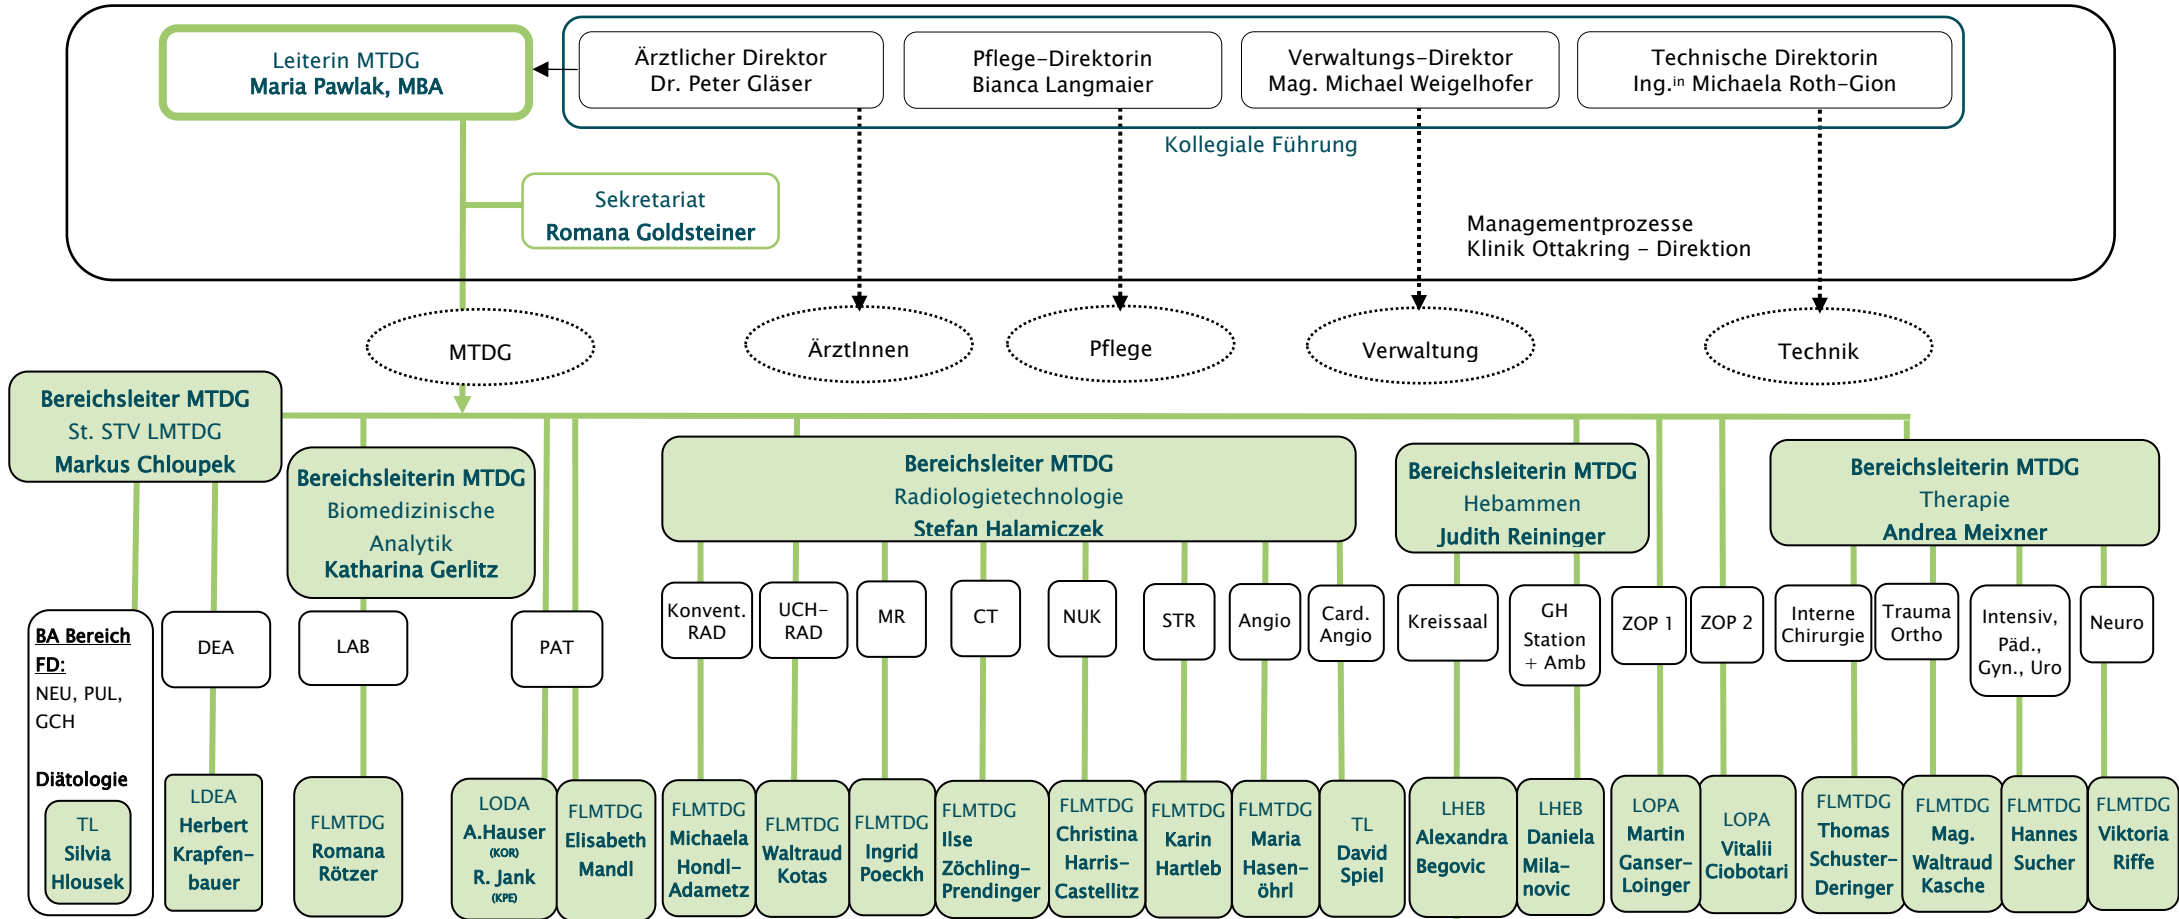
Leiterin MTDG
Maria Pawlak, MBA

Ärztlicher Direktor
Dr. Peter Gläser

Pflege-Direktorin
Bianca Langmaier

Verwaltungs-Direktor
Mag. Michael Weigelhofer

Technische Direktorin
Ing.$^{in}$ Michaela Roth-Gion

Kollegiale Führung

Sekretariat
Romana Goldsteiner

Managementprozesse
Klinik Ottakring - Direktion

MTDG

ÄrztInnen

Pflege

Verwaltung

Technik

Bereichsleiter MTDG
St. STV LMTDG
Markus Chloupek

Bereichsleiterin MTDG
Biomedizinische Analytik
Katharina Gerlitz

Bereichsleiter MTDG
Radiologietechnologie
Stefan Halamiczek

Bereichsleiterin MTDG
Hebammen
Judith Reininger

Bereichsleiterin MTDG
Therapie
Andrea Meixner

BA Bereich FD:
NEU, PUL, GCH

Diätologie

TL
Silvia
Hlousek

DEA

LDEA
Herbert
Krapfen-bauer

LAB

FLMTDG
Romana
Rötzer

PAT

LODA
A.Hauser
(KOR)
R. Jank
(KPE)

FLMTDG
Elisabeth
Mandl

Konvent.
RAD

FLMTDG
Michaela
Hondl-Adametz

UCH-RAD

FLMTDG
Waltraud
Kotas

MR

FLMTDG
Ingrid
Poeckh

CT

FLMTDG
Ilse
Zöchling-Prendinger

NUK

FLMTDG
Christina
Harris-Castellitz

STR

FLMTDG
Karin
Hartleb

Angio

FLMTDG
Maria
Hasen-öhrl

Card.
Angio

TL
David
Spiel

Kreissaal

LHEB
Alexandra
Begovic

GH
Station
+ Amb

LHEB
Daniela
Mila-novic

ZOP 1

LOPA
Martin
Ganser-Loinger

ZOP 2

LOPA
Vitalii
Ciobotari

Interne
Chirurgie

FLMTDG
Thomas
Schuster-Deringer

Trauma
Ortho

FLMTDG
Mag.
Waltraud
Kasche

Intensiv,
Päd.,
Gyn., Uro

FLMTDG
Hannes
Sucher

Neuro

FLMTDG
Viktoria
Riffe